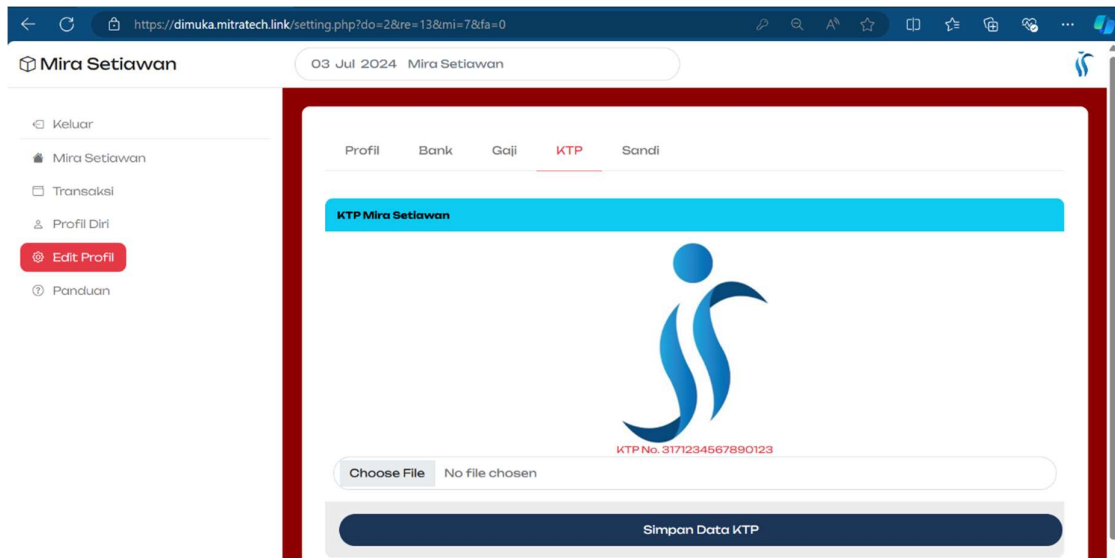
https://dimuka.mitratech.link/setting.php?do=2&re=13&mi=7&fa=0

Mira Setiawan

03 Jul 2024 Mira Setiawan

Keluar
Mira Setiawan
Transaksi
Profil Diri
Edit Profil
Panduan

Profil Bank Gaji KTP Sandi

KTP Mira Setiawan

KTP No. 3171234567890123

Choose File No file chosen

Simpan Data KTP